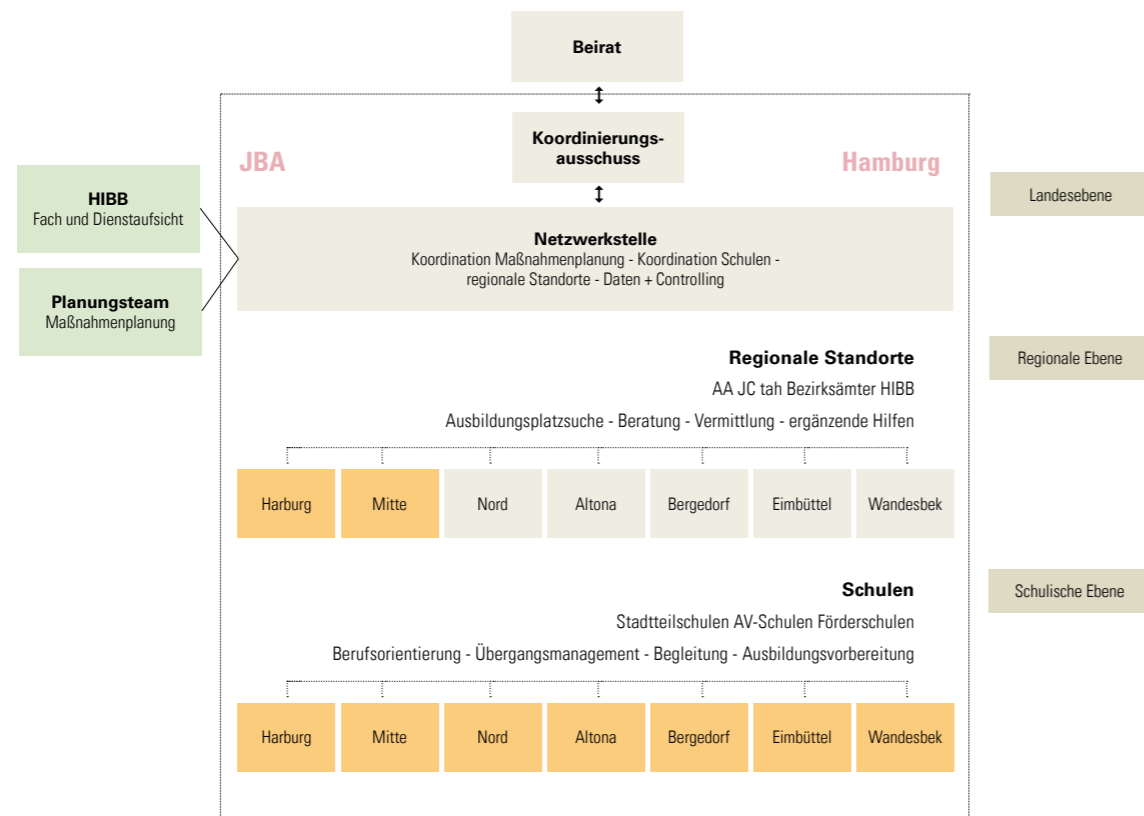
Beirat

Koordinierungsausschuss

JBA

Hamburg

Landesebene

HIBB
Fach und Dienstaufsicht

Planungsteam
Maßnahmenplanung

Netzwerkstelle
Koordination Maßnahmenplanung - Koordination Schulen - regionale Standorte - Daten + Controlling

Regionale Standorte
AA JC tah Bezirksämter HIBB
Ausbildungsplatzsuche - Beratung - Vermittlung - ergänzende Hilfen

Regionale Ebene

| Harburg | Mitte | Nord | Altona | Bergedorf | Eimbüttel | Wandesbek |
|---|---|---|---|---|---|---|

Schulen
Stadtteilschulen AV-Schulen Förderschulen
Berufsorientierung - Übergangsmanagement - Begleitung - Ausbildungsvorbereitung

Schulische Ebene

| Harburg | Mitte | Nord | Altona | Bergedorf | Eimbüttel | Wandesbek |
|---|---|---|---|---|---|---|